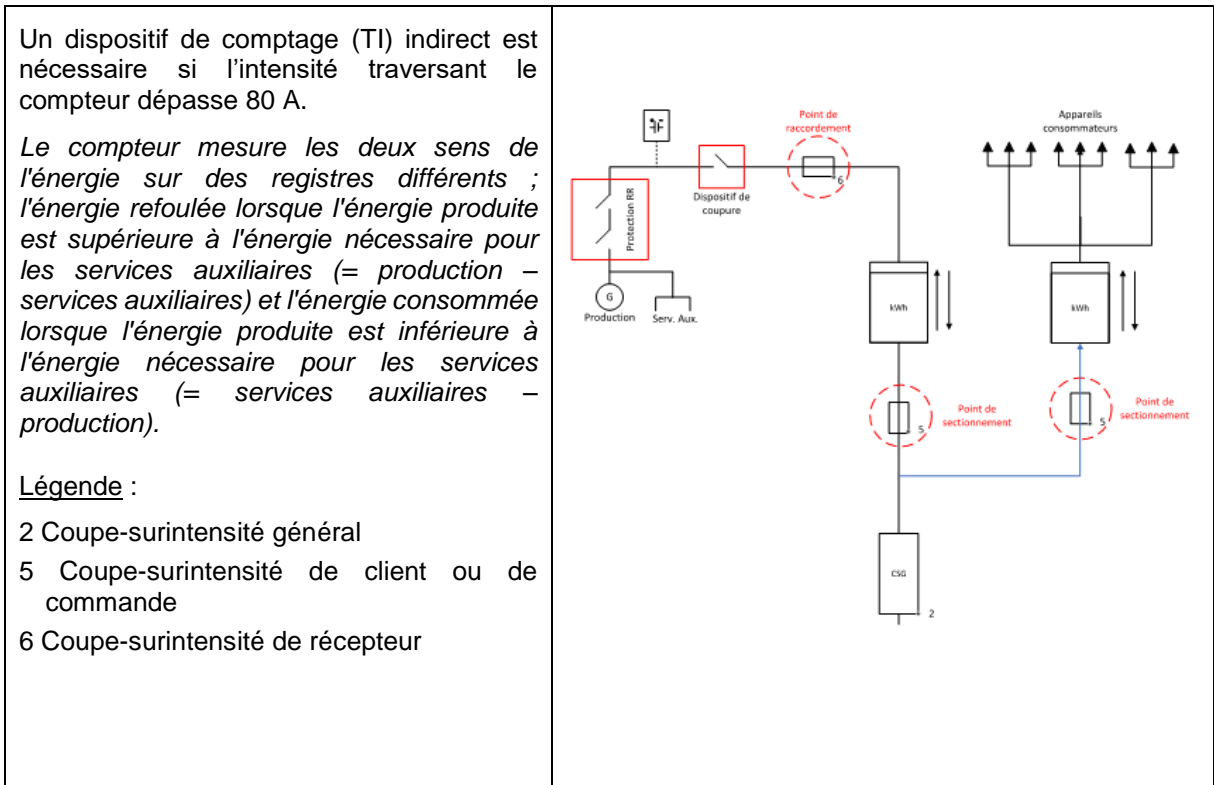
Un dispositif de comptage (TI) indirect est nécessaire si l'intensité traversant le compteur dépasse 80 A.

*Le compteur mesure les deux sens de l'énergie sur des registres différents ; l'énergie refoulée lorsque l'énergie produite est supérieure à l'énergie nécessaire pour les services auxiliaires (= production – services auxiliaires) et l'énergie consommée lorsque l'énergie produite est inférieure à l'énergie nécessaire pour les services auxiliaires (= services auxiliaires – production).*

Légende :

2 Coupe-surintensité général

5 Coupe-surintensité de client ou de commande

6 Coupe-surintensité de récepteur

Point de raccordement

Appareils consommateurs

Protection RR

Dispositif de coupure

6

G

Production

Serv. Aux.

kWh

kWh

Point de sectionnement

5

Point de sectionnement

5

CSG

2